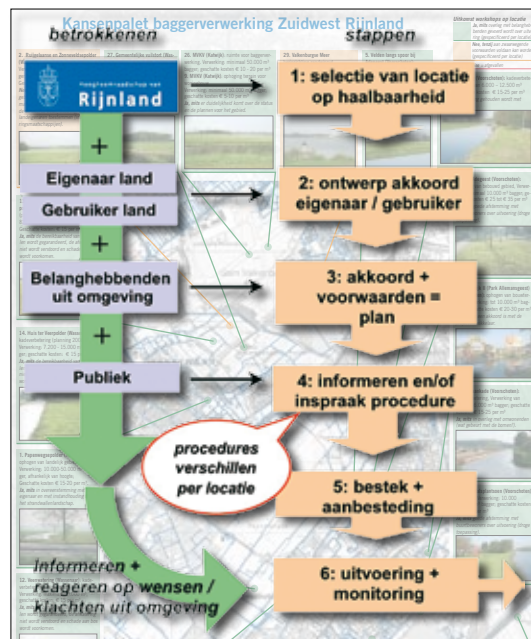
Kanseppalet baggerverwerking Zuidwest Rijnland

betrokkenen

stappen

Hoogheemraadschap van Rijnland

1: selectie van locatie op haalbaarheid

+

Eigenaar land

Gebruiker land

2: ontwerp akkoord eigenaar / gebruiker

+

Belanghebbenden uit omgeving

3: akkoord + voorwaarden = plan

+

Publiek

4: informeren en/of inspraak procedure

procedures verschillen per locatie

5: bestek + aanbesteding

Informeren + reageren op wensen / klachten uit omgeving

6: uitvoering + monitoring